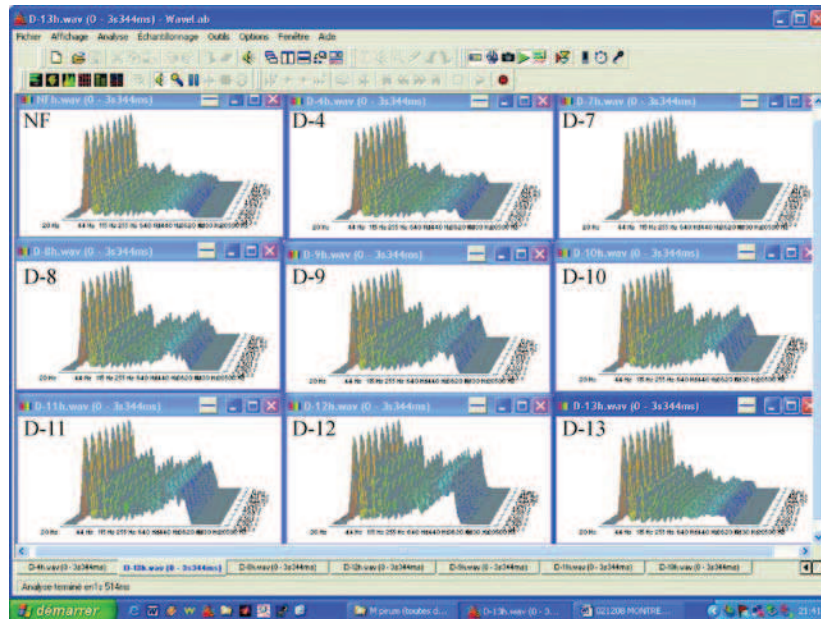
D-13b.wav (0 - 3s344ms) - WaveLab

Fichier Affichage Analyse Echantillonnage Outils Options Fenêtre Aide

NF.wav (0 - 3s344ms)
NF
20 Hz 44 Hz 115 Hz 255 Hz 540 Hz 1440 Hz 2520 Hz 5300 Hz 10500 Hz

D-4b.wav (0 - 3s344ms)
D-4

D-7b.wav (0 - 3s344ms)
D-7

D-8b.wav (0 - 3s344ms)
D-8

D-9b.wav (0 - 3s344ms)
D-9

D-10b.wav (0 - 3s344ms)
D-10

D-11b.wav (0 - 3s344ms)
D-11

D-12b.wav (0 - 3s344ms)
D-12

D-13b.wav (0 - 3s344ms)
D-13

D-4b.wav (0 - 3s344ms) | D-13b.wav (0 - 3s344ms) | D-8b.wav (0 - 3s344ms) | D-12b.wav (0 - 3s344ms) | D-9b.wav (0 - 3s344ms) | D-11b.wav (0 - 3s344ms) | D-10b.wav (0 - 3s344ms)

Analyse terminé en1s 514ms

démarrer | M pinum (toutes d... | D-13b.wav (0 - 3... | 021208 MONTRE... | 21:41